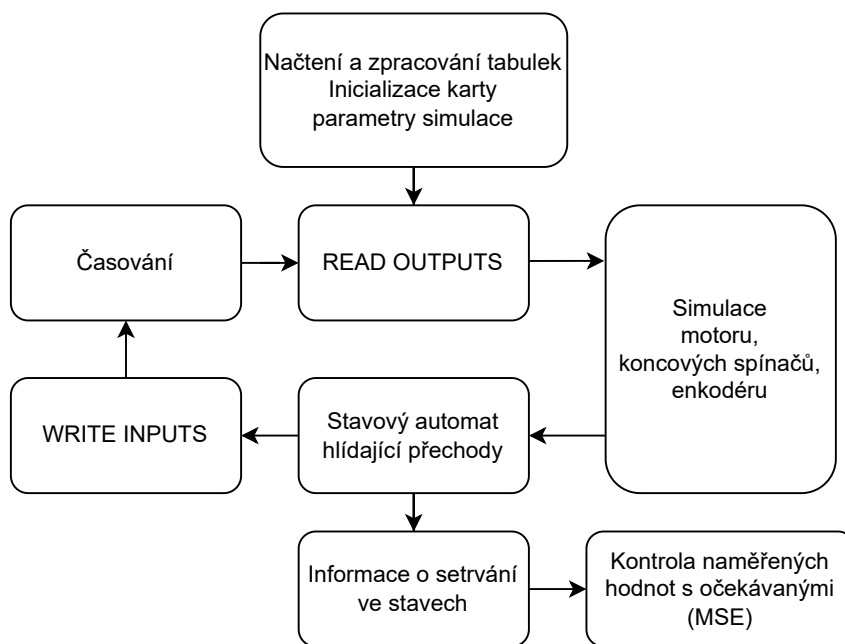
Načtení a zpracování tabulek
Inicializace karty
parametry simulace

Časování

READ OUTPUTS

Simulace motoru, koncových spínačů, enkodéru

WRITE INPUTS

Stavový automat hlídající přechody

Informace o setrvání ve stavech

Kontrola naměřených hodnot s očekávanými (MSE)